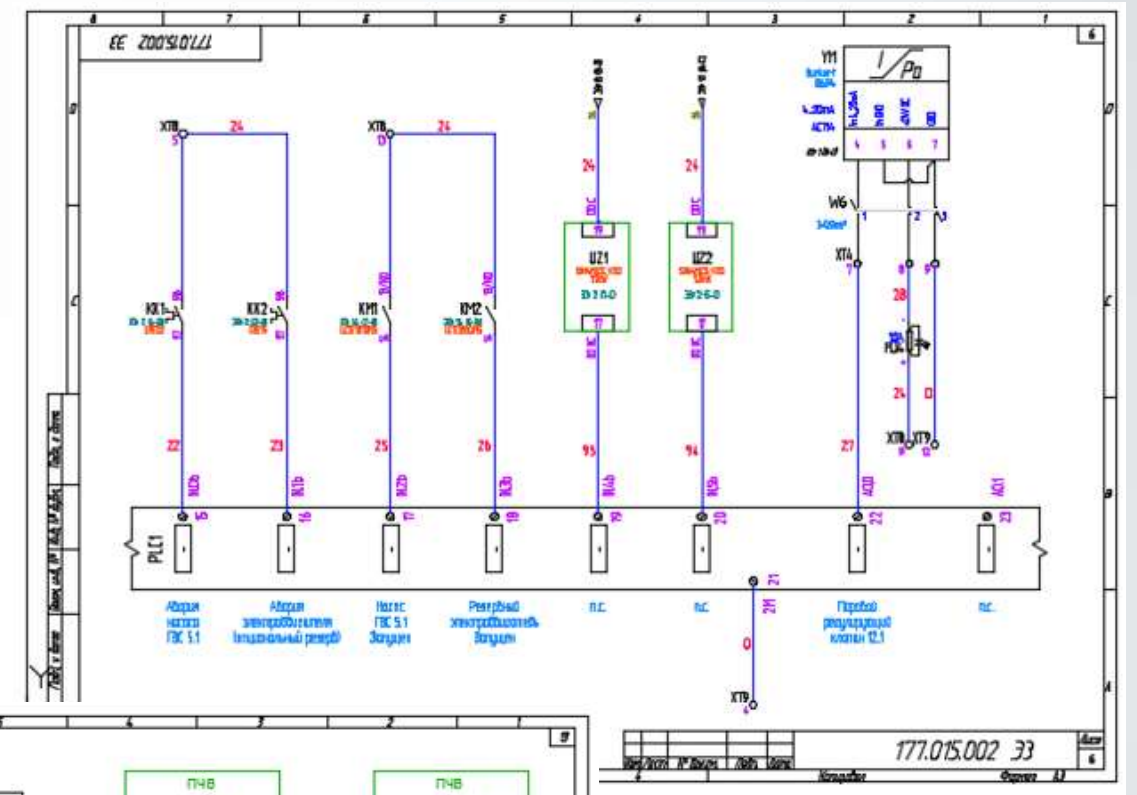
8
7
6
5
4
3
2
1
6
177.015.002 ЭЗ
D
C
B
A
YM
$I/P_0$
XT8
5
24
XT8
13
24
24
24
UZ1
UZ2
W6
1
2
3
XT4
7
8
9
KK1
KK2
KM1
KM2
28
24
XT8
XT9
22
23
25
26
93
94
27
PLC1
15
16
17
18
19
20
22
23
21
Авария насоса ГВС 5.1
Авария электродвигателя (штатный резерв)
Насос ГВС 5.1 Запущен
Резервный электродвигатель Запущен
п.с.
п.с.
Паровой регулирующий клапан 12.1
п.с.
0
XT9
4
177.015.002 ЭЗ
6
Копировал
Формат А3
Изм.
Лист
№ докум.
Подп.
Дата
Инв. № подл.
Подп. и дата
Взам. инв. №
ПЧВ
ПЧВ
5
4
3
2
1